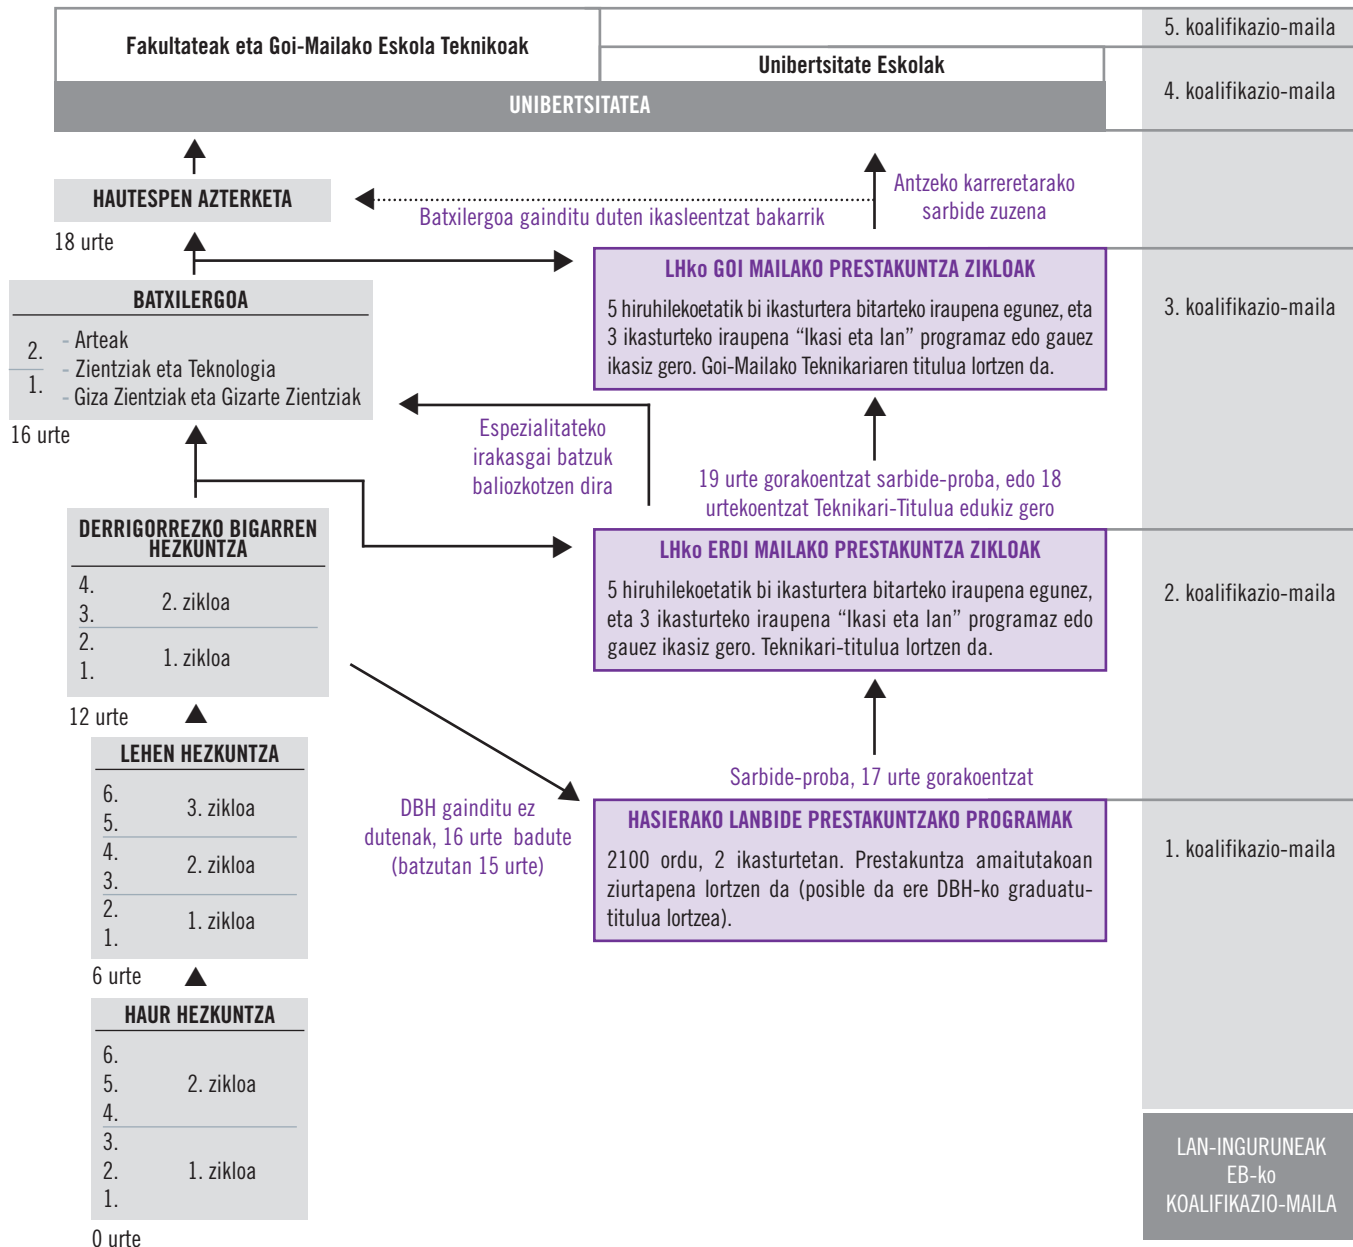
Fakultateak eta Goi-Mailako Eskola Teknikoak

Unibertsitate Eskolak

5. koalifikazio-maila

4. koalifikazio-maila

UNIBERTSITATEA

HAUTESPEN AZTERKETA

Batxilergoa gainditu duten ikasleentzat bakarrik

Antzeko karreretarako sarbide zuzena

18 urte

BATXILERGOA

2.
1.

- Arteak
- Zientziak eta Teknologia
- Giza Zientziak eta Gizarte Zientziak

16 urte

LHko GOI MAILAKO PRESTAKUNTZA ZIKLOAK

5 hiruhilekoetatik bi ikasturtera bitarteko iraupena egunez, eta 3 ikasturteko iraupena “Ikasi eta lan” programaz edo gauez ikasiz gero. Goi-Mailako Teknikariaren titulua lortzen da.

3. koalifikazio-maila

Espezialitateko irakasgai batzuk baliozkotzen dira

19 urte gorakoentzat sarbide-proba, edo 18 urtekoentzat Teknikari-Titulua edukiz gero

DERRIGORREZKO BIGARREN HEZKUNTZA

4.
3. 2. zikloa
2.
1. 1. zikloa

LHko ERDI MAILAKO PRESTAKUNTZA ZIKLOAK

5 hiruhilekoetatik bi ikasturtera bitarteko iraupena egunez, eta 3 ikasturteko iraupena “Ikasi eta lan” programaz edo gauez ikasiz gero. Teknikari-titulua lortzen da.

2. koalifikazio-maila

12 urte

LEHEN HEZKUNTZA

6.
5. 3. zikloa
4.
3. 2. zikloa
2.
1. 1. zikloa

Sarbide-proba, 17 urte gorakoentzat

DBH gainditu ez dutenak, 16 urte badute (batzutan 15 urte)

HASIERAKO LANBIDE PRESTAKUNTZAKO PROGRAMAK

2100 ordu, 2 ikasturtetan. Prestakuntza amaitutakoan ziurtapena lortzen da (posible da ere DBH-ko graduatu-titulua lortzea).

1. koalifikazio-maila

6 urte

HAUR HEZKUNTZA

6.
5. 2. zikloa
4.
3.
2. 1. zikloa
1.

0 urte

LAN-INGURUNEAK
EB-ko
KOALIFIKAZIO-MAILA